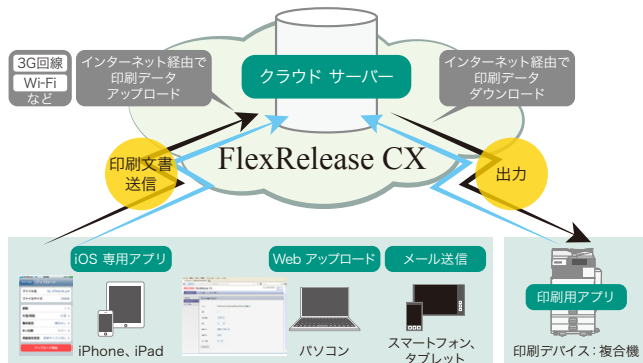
3G回線
Wi-Fi
など

インターネット経由で
印刷データ
アップロード

クラウド サーバー

インターネット経由で
印刷データ
ダウンロード

印刷文書
送信

FlexRelease CX

出力

iOS 専用アプリ

Web アップロード

メール送信

印刷用アプリ

iPhone、iPad

パソコン

スマートフォン、
タブレット

印刷デバイス：複合機